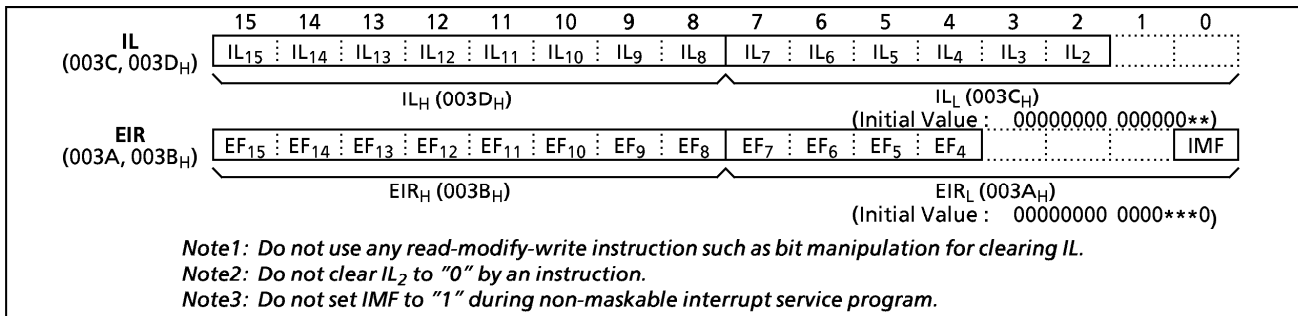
| | 15 | 14 | 13 | 12 | 11 | 10 | 9 | 8 | 7 | 6 | 5 | 4 | 3 | 2 | 1 | 0 |
|---|---|---|---|---|---|---|---|---|---|---|---|---|---|---|---|---|
| IL (003C, 003D$_H$) | IL$_{15}$ | IL$_{14}$ | IL$_{13}$ | IL$_{12}$ | IL$_{11}$ | IL$_{10}$ | IL$_9$ | IL$_8$ | IL$_7$ | IL$_6$ | IL$_5$ | IL$_4$ | IL$_3$ | IL$_2$ | | |

IL$_H$ (003D$_H$)

IL$_L$ (003C$_H$)

(Initial Value : 00000000 000000∗∗)

| | | | | | | | | | | | | | | | | |
|---|---|---|---|---|---|---|---|---|---|---|---|---|---|---|---|---|
| EIR (003A, 003B$_H$) | EF$_{15}$ | EF$_{14}$ | EF$_{13}$ | EF$_{12}$ | EF$_{11}$ | EF$_{10}$ | EF$_9$ | EF$_8$ | EF$_7$ | EF$_6$ | EF$_5$ | EF$_4$ | | | | IMF |

EIR$_H$ (003B$_H$)

EIR$_L$ (003A$_H$)

(Initial Value : 00000000 0000∗∗∗0)

Note1: Do not use any read-modify-write instruction such as bit manipulation for clearing IL.
Note2: Do not clear IL$_2$ to "0" by an instruction.
Note3: Do not set IMF to "1" during non-maskable interrupt service program.